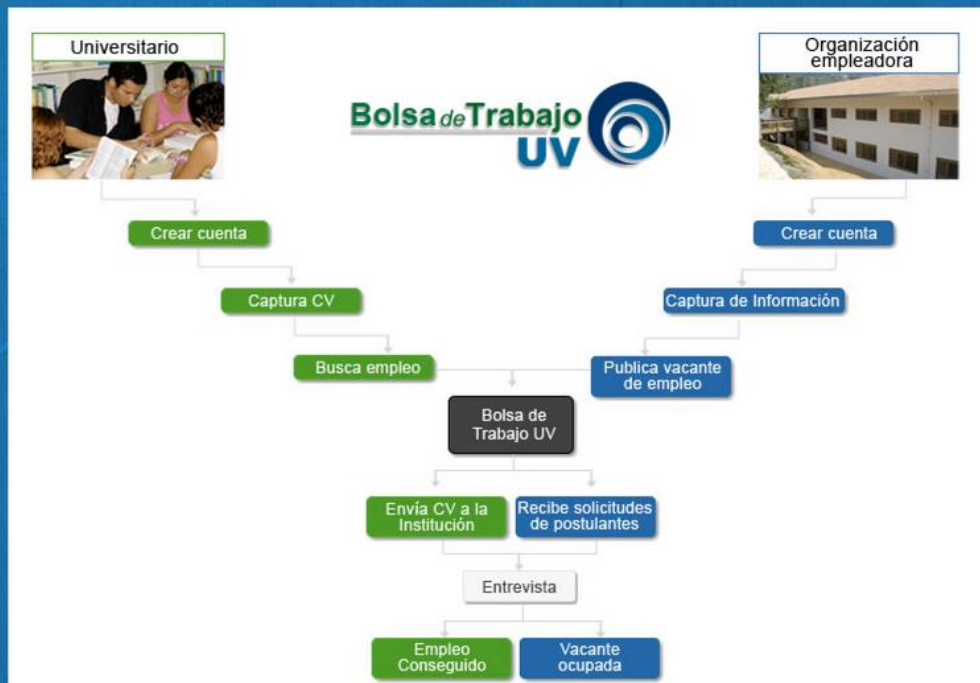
Universitario

Bolsa de Trabajo UV

Organización empleadora

Crear cuenta

Captura CV

Busca empleo

Crear cuenta

Captura de Información

Publica vacante de empleo

Bolsa de Trabajo UV

Envía CV a la Institución

Recibe solicitudes de postulantes

Entrevista

Empleo Conseguido

Vacante ocupada